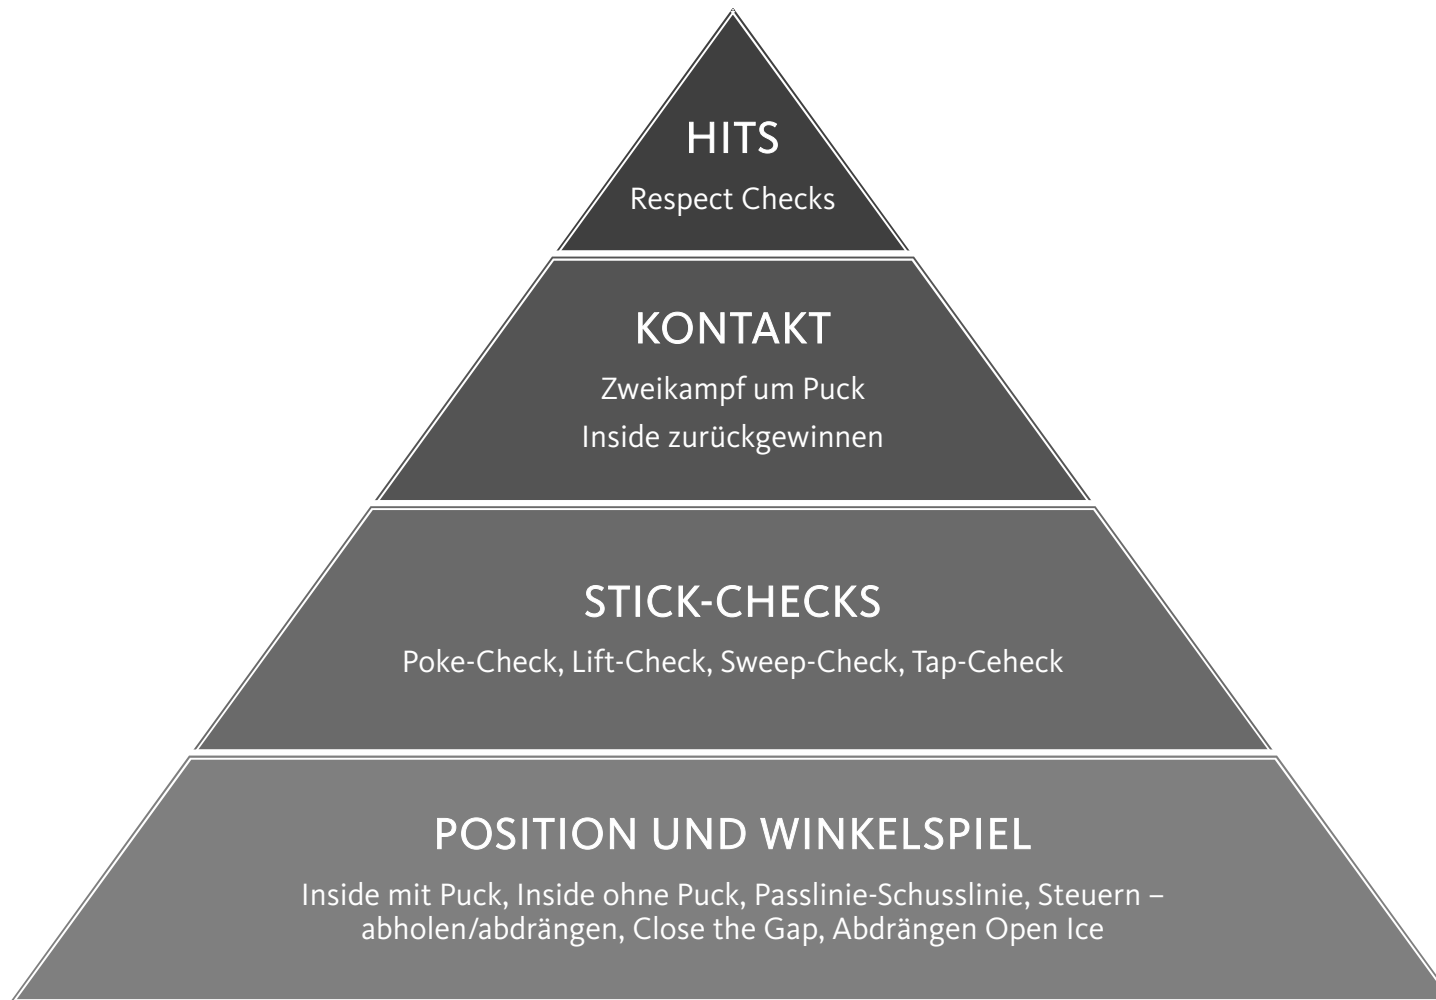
HITS

Respect Checks

KONTAKT

Zweikampf um Puck
Inside zurückgewinnen

STICK-CHECKS

Poke-Check, Lift-Check, Sweep-Check, Tap-Ceheck

POSITION UND WINKELSPIEL

Inside mit Puck, Inside ohne Puck, Passlinie-Schusslinie, Steuern – abholen/abdrängen, Close the Gap, Abdrängen Open Ice